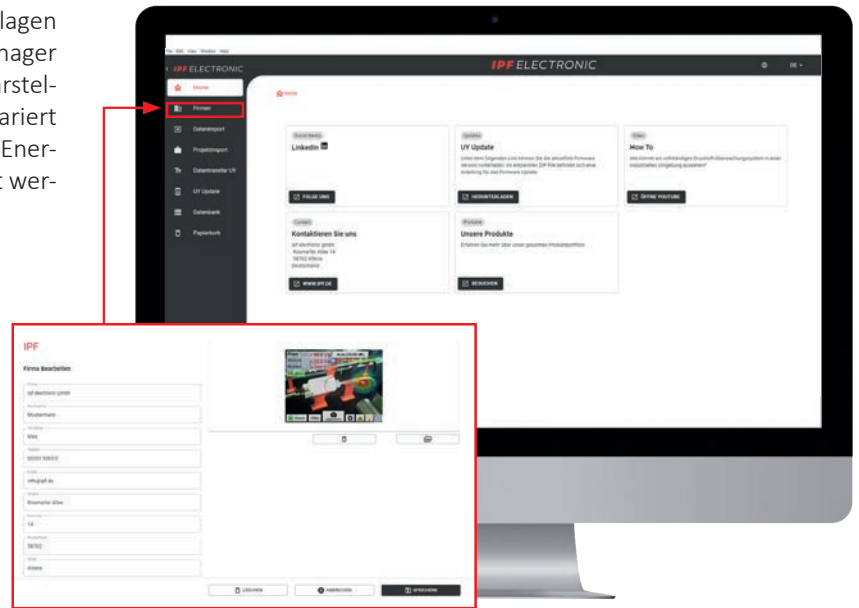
lagen
nager
arstel-
ariert
Ener-
t wer-

File Edit View Window Help

IPF ELECTRONIC

IPF ELECTRONIC

DE

Home

Firmen

Datenimport

Projektimport

Datentransfer UV

UV Update

Datenbank

Papierkorb

Home

Social Media

LinkedIn

FOLGE UNS

Updates

UV Update

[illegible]

HERUNTERLADEN

Video

How To

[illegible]

ÖFFNE YOUTUBE

Contact

Kontaktieren Sie uns

ipf electronic gmbh
Kosmaifer Allee 14
58762 Altena
Deutschland

WWW.IPF.DE

Produkte

Unsere Produkte

Erfahren Sie mehr über unser gesamtes Produktportfolio

BESUCHEN

IPF

Firma Bearbeiten

ipf electronic gmbh

Mustermann

Max

02351 9365 0

info@ipf.de

Rosmarter Allee

14

58762

Altena

LÖSCHEN

ABBRECHEN

SPEICHERN